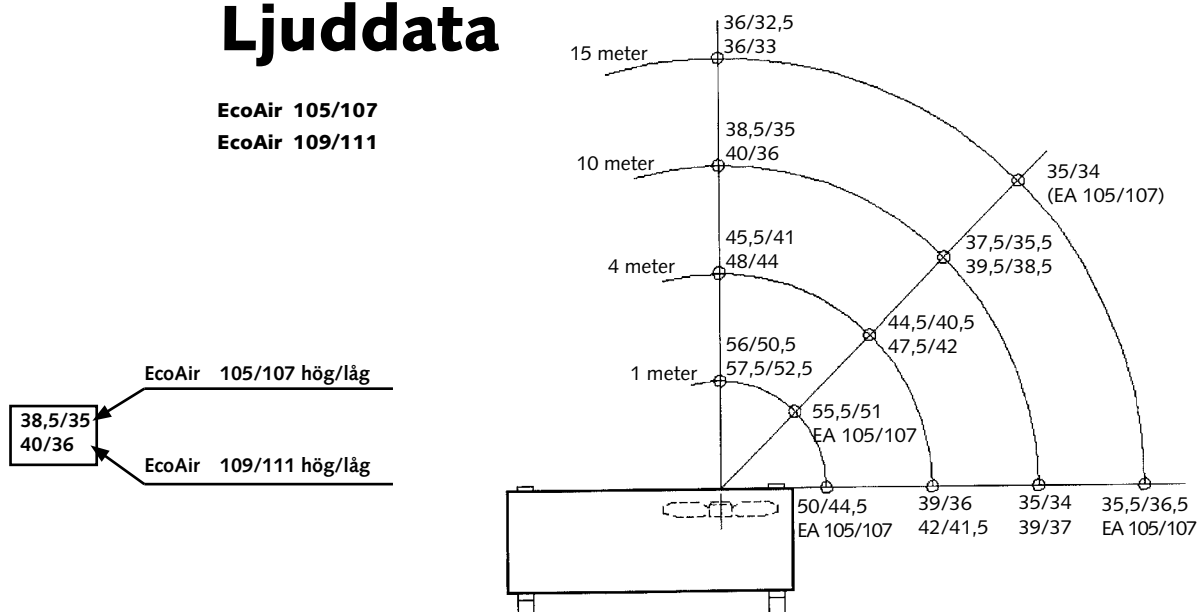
Ljuddata

EcoAir 105/107
EcoAir 109/111

EcoAir 105/107 hög/låg

38,5/35
40/36

EcoAir 109/111 hög/låg

36/32,5
36/33
15 meter

38,5/35
40/36
10 meter

35/34
(EA 105/107)

45,5/41
48/44
4 meter

37,5/35,5
39,5/38,5

44,5/40,5
47,5/42

56/50,5
57,5/52,5
1 meter

55,5/51
EA 105/107

50/44,5
EA 105/107

39/36
42/41,5

35/34
39/37

35,5/36,5
EA 105/107